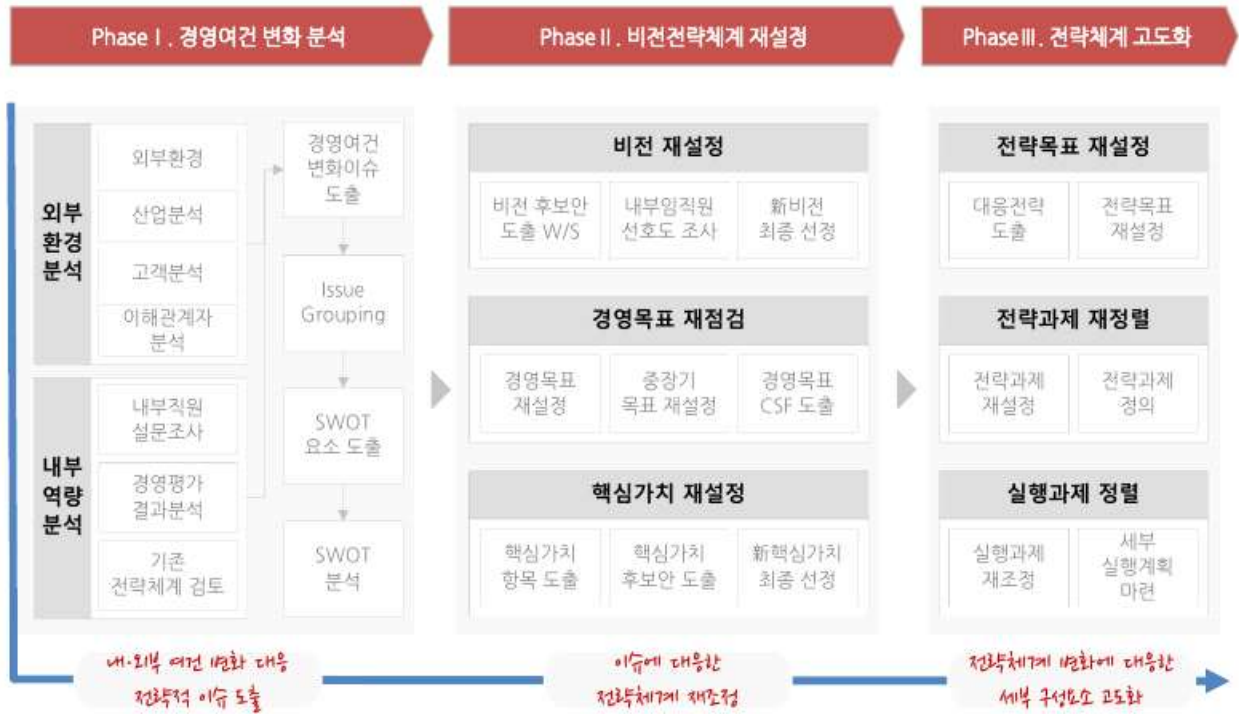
Phase Ⅰ. 경영여건 변화 분석

외부환경분석

외부환경

산업분석

고객분석

이해관계자 분석

내부역량분석

내부직원 설문조사

경영평가 결과분석

기존 전략체계 검토

경영여건 변화이슈 도출

Issue Grouping

SWOT 요소 도출

SWOT 분석

내·외부 여건 변화 대응 전략적 이슈 도출

Phase Ⅱ. 비전전략체계 재설정

비전 재설정

비전 후보안 도출 W/S

내부임직원 선호도 조사

新비전 최종 선정

경영목표 재점검

경영목표 재설정

중장기 목표 재설정

경영목표 CSF 도출

핵심가치 재설정

핵심가치 항목 도출

핵심가치 후보안 도출

新핵심가치 최종 선정

이슈에 대응한 전략체계 재조정

Phase Ⅲ. 전략체계 고도화

전략목표 재설정

대응전략 도출

전략목표 재설정

전략과제 재정렬

전략과제 재설정

전략과제 정의

실행과제 정렬

실행과제 재조정

세부 실행계획 마련

전략체계 변화에 대응한 세부 구성요소 고도화